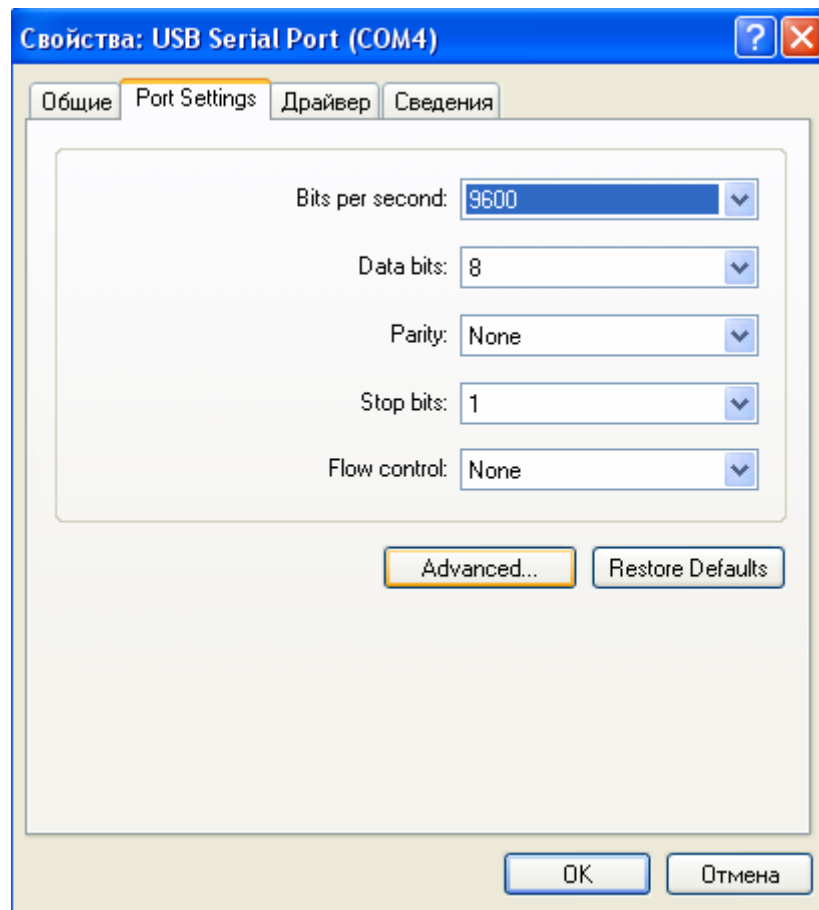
Свойства: USB Serial Port (COM4)

?

Общие | Port Settings | Драйвер | Сведения

Bits per second: 9600

Data bits: 8

Parity: None

Stop bits: 1

Flow control: None

Advanced...

Restore Defaults

OK

Отмена